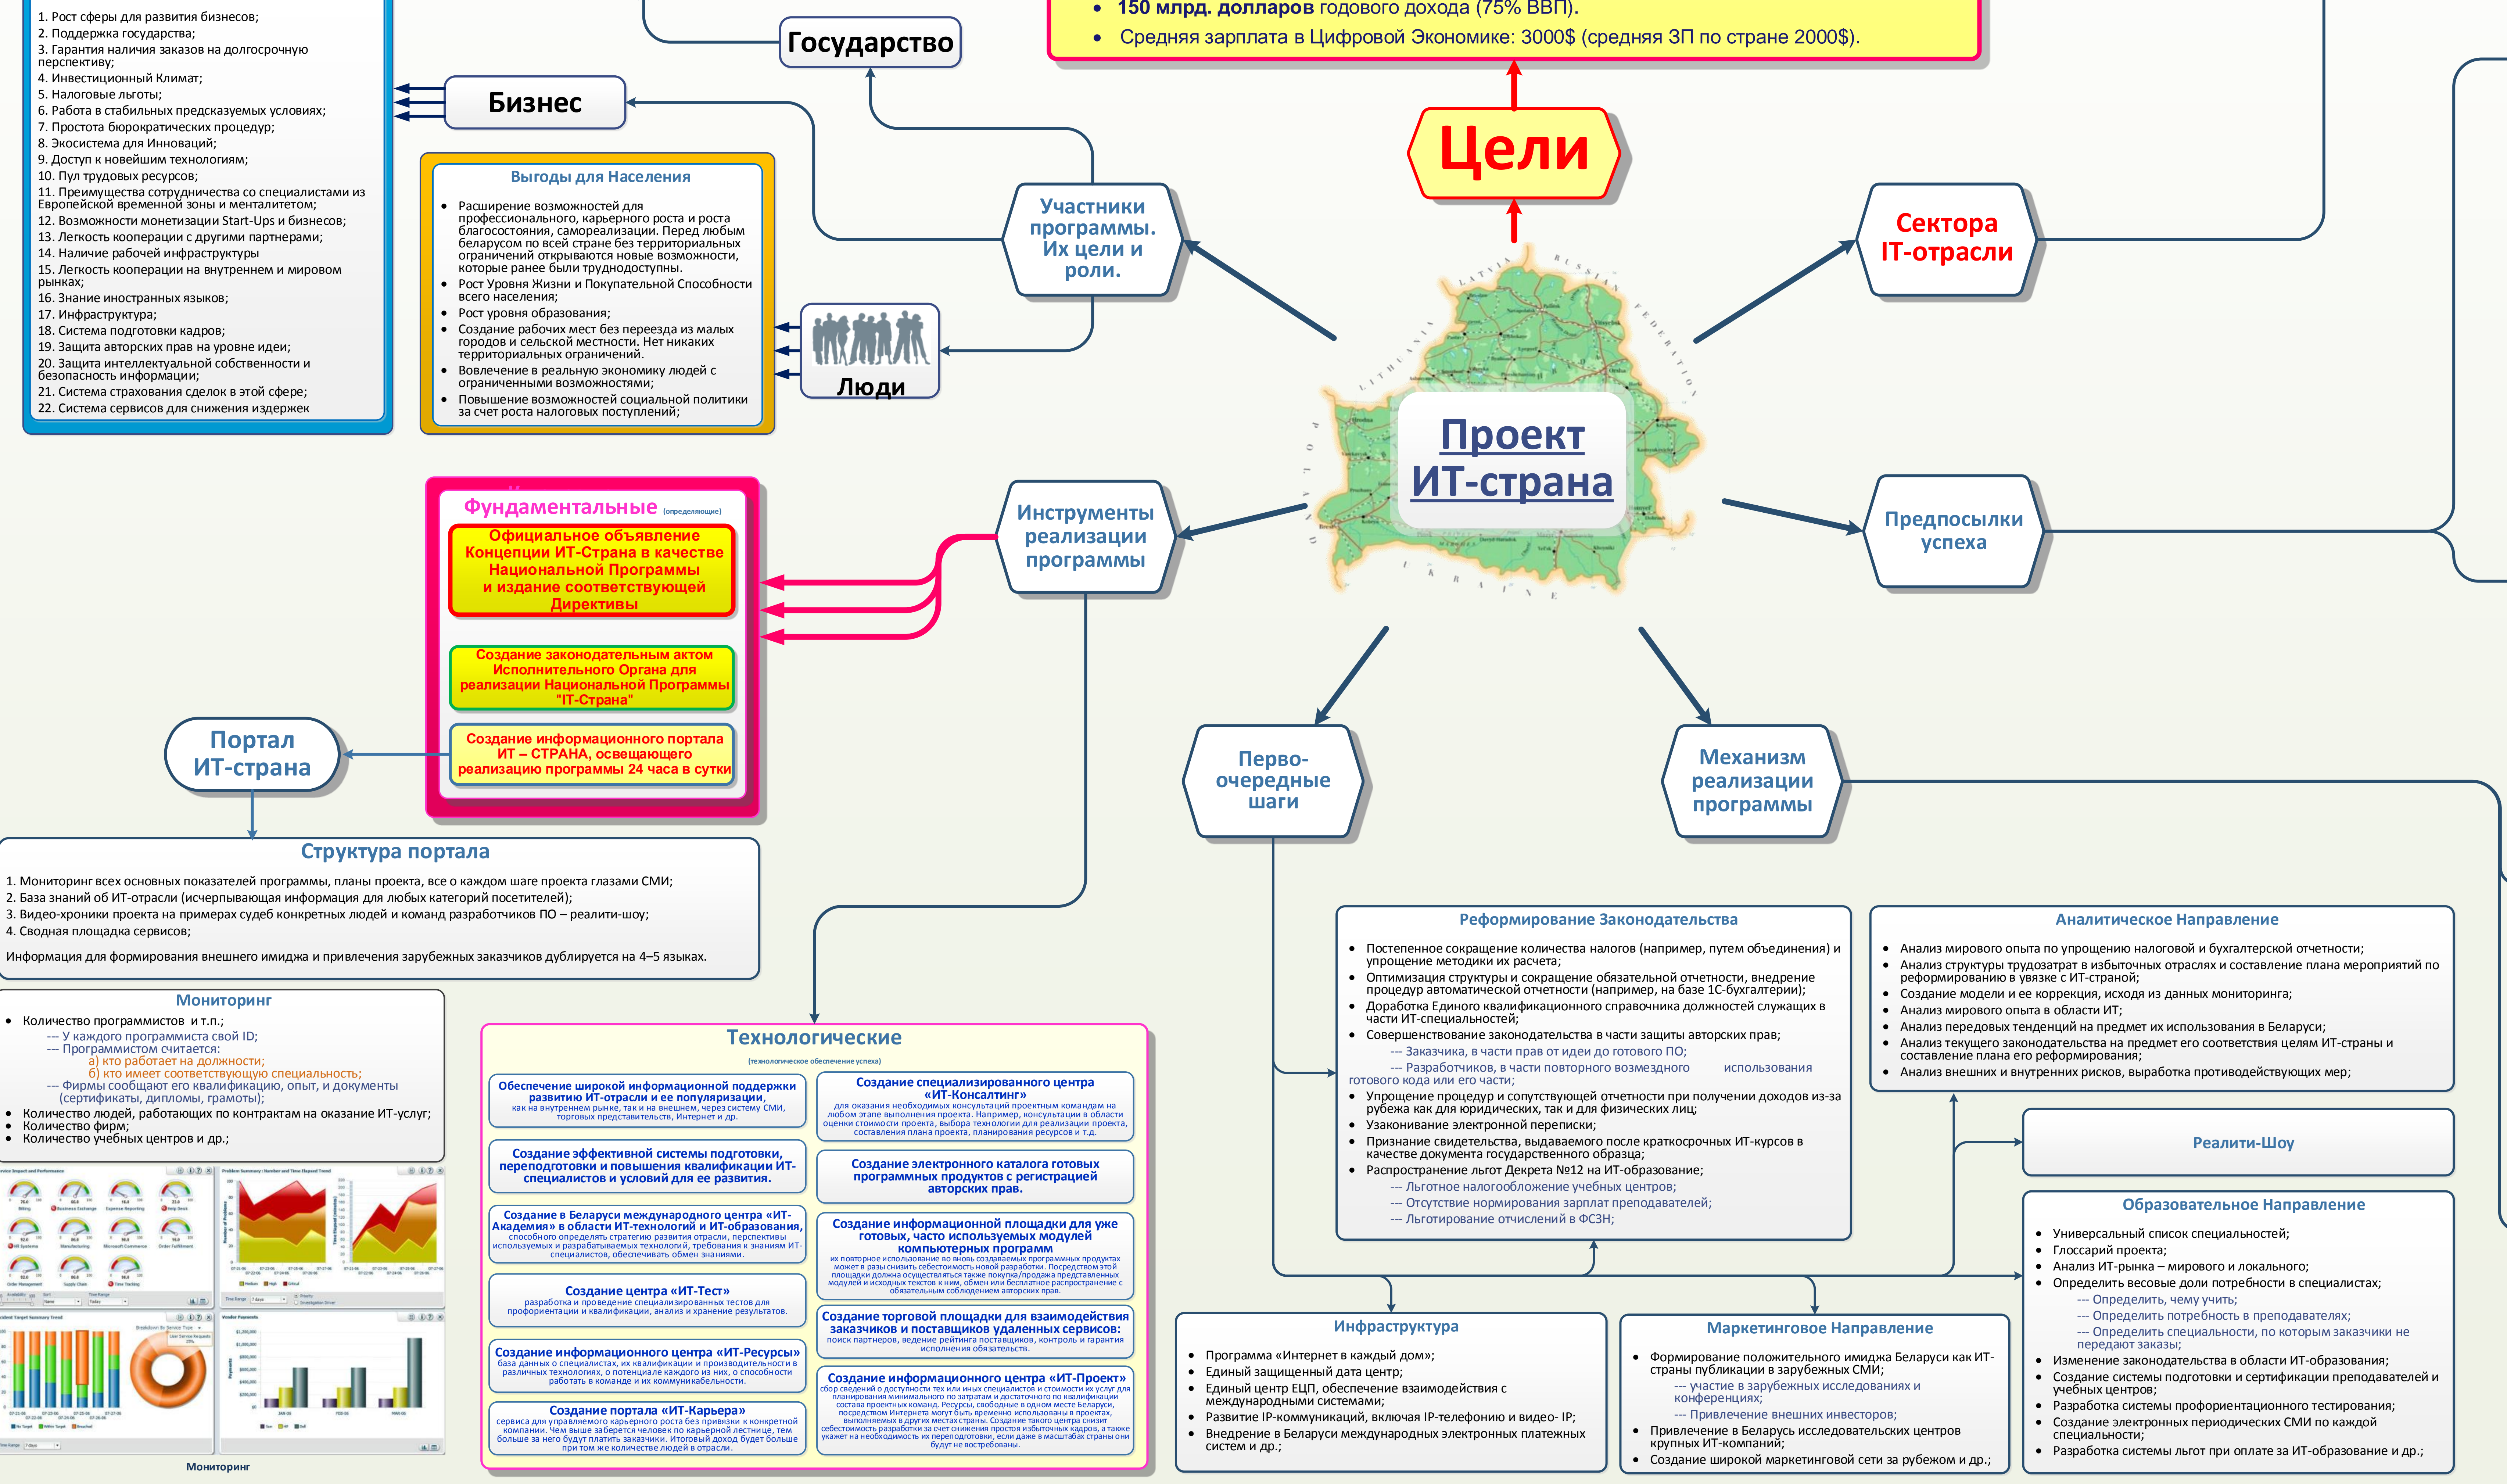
1. Рост сферы для развития бизнесов;
2. Поддержка государства;
3. Гарантия наличия заказов на долгосрочную перспективу;
4. Инвестиционный Климат;
5. Налоговые льготы;
6. Работа в стабильных предсказуемых условиях;
7. Простота бюрократических процедур;
8. Экосистема для Инноваций;
9. Доступ к новейшим технологиям;
10. Пул трудовых ресурсов;
11. Преимущества сотрудничества со специалистами из Европейской временной зоны и менталитетом;
12. Возможности монетизации Start-Ups и бизнесов;
13. Легкость кооперации с другими партнерами;
14. Наличие рабочей инфраструктуры
15. Легкость кооперации на внутреннем и мировом рынках;
16. Знание иностранных языков;
17. Инфраструктура;
18. Система подготовки кадров;
19. Защита авторских прав на уровне идеи;
20. Защита интеллектуальной собственности и безопасность информации;
21. Система страхования сделок в этой сфере;
22. Система сервисов для снижения издержек

Государство

- 150 млрд. долларов годового дохода (75% ВВП).
- Средняя зарплата в Цифровой Экономике: 3000$ (средняя ЗП по стране 2000$).

Бизнес

Цели

Выгоды для Населения
- Расширение возможностей для профессионального, карьерного роста и роста благосостояния, самореализации. Перед любым беларусом по всей стране без территориальных ограничений открываются новые возможности, которые ранее были труднодоступны.
- Рост Уровня Жизни и Покупательной Способности всего населения;
- Рост уровня образования;
- Создание рабочих мест без переезда из малых городов и сельской местности. Нет никаких территориальных ограничений.
- Вовлечение в реальную экономику людей с ограниченными возможностями;
- Повышение возможностей социальной политики за счет роста налоговых поступлений;

Участники программы. Их цели и роли.

Сектора IT-отрасли

Люди

LATVIA RUSSIAN FEDERATION LITHUANIA POLAND UKRAINE

Проект ИТ-страна

Фундаментальные (определяющие)

Официальное объявление Концепции ИТ-Страна в качестве Национальной Программы и издание соответствующей Директивы

Создание законодательным актом Исполнительного Органа для реализации Национальной Программы "IT-Страна"

Создание информационного портала ИТ – СТРАНА, освещающего реализацию программы 24 часа в сутки

Инструменты реализации программы

Предпосылки успеха

Портал ИТ-страна

Перво-очередные шаги

Механизм реализации программы

Структура портала
1. Мониторинг всех основных показателей программы, планы проекта, все о каждом шаге проекта глазами СМИ;
2. База знаний об ИТ-отрасли (исчерпывающая информация для любых категорий посетителей);
3. Видео-хроники проекта на примерах судеб конкретных людей и команд разработчиков ПО – реалити-шоу;
4. Сводная площадка сервисов;

Информация для формирования внешнего имиджа и привлечения зарубежных заказчиков дублируется на 4–5 языках.

Реформирование Законодательства
- Постепенное сокращение количества налогов (например, путем объединения) и упрощение методики их расчета;
- Оптимизация структуры и сокращение обязательной отчетности, внедрение процедур автоматической отчетности (например, на базе 1С-бухгалтерии);
- Доработка Единого квалификационного справочника должностей служащих в части ИТ-специальностей;
- Совершенствование законодательства в части защиты авторских прав;
--- Заказчика, в части прав от идеи до готового ПО;
--- Разработчиков, в части повторного возмездного использования готового кода или его части;
- Упрощение процедур и сопутствующей отчетности при получении доходов из-за рубежа как для юридических, так и для физических лиц;
- Узаконивание электронной переписки;
- Признание свидетельства, выдаваемого после краткосрочных ИТ-курсов в качестве документа государственного образца;
- Распространение льгот Декрета №12 на ИТ-образование;
--- Льготное налогообложение учебных центров;
--- Отсутствие нормирования зарплат преподавателей;
--- Льготирование отчислений в ФСЗН;

Аналитическое Направление
- Анализ мирового опыта по упрощению налоговой и бухгалтерской отчетности;
- Анализ структуры трудозатрат в избыточных отраслях и составление плана мероприятий по реформированию в увязке с ИТ-страной;
- Создание модели и ее коррекция, исходя из данных мониторинга;
- Анализ мирового опыта в области ИТ;
- Анализ передовых тенденций на предмет их использования в Беларуси;
- Анализ текущего законодательства на предмет его соответствия целям ИТ-страны и составление плана его реформирования;
- Анализ внешних и внутренних рисков, выработка противодействующих мер;

Реалити-Шоу

Образовательное Направление
- Универсальный список специальностей;
- Глоссарий проекта;
- Анализ ИТ-рынка – мирового и локального;
- Определить весовые доли потребности в специалистах;
--- Определить, чему учить;
--- Определить потребность в преподавателях;
--- Определить специальности, по которым заказчики не передают заказы;
- Изменение законодательства в области ИТ-образования;
- Создание системы подготовки и сертификации преподавателей и учебных центров;
- Разработка системы профориентационного тестирования;
- Создание электронных периодических СМИ по каждой специальности;
- Разработка системы льгот при оплате за ИТ-образование и др.;

Мониторинг
- Количество программистов и т.п.;
--- У каждого программиста свой ID;
--- Программистом считается:
а) кто работает на должности;
б) кто имеет соответствующую специальность;
--- Фирмы сообщают его квалификацию, опыт, и документы (сертификаты, дипломы, грамоты);
- Количество людей, работающих по контрактам на оказание ИТ-услуг;
- Количество фирм;
- Количество учебных центров и др.;

Мониторинг

Технологические
(технологическое обеспечение успеха)

Обеспечение широкой информационной поддержки развитию ИТ-отрасли и ее популяризации,
как на внутреннем рынке, так и на внешнем, через систему СМИ, торговых представительств, Интернет и др.

Создание специализированного центра «ИТ-Консалтинг»
для оказания необходимых консультаций проектным командам на любом этапе выполнения проекта. Например, консультации в области оценки стоимости проекта, выбора технологии для реализации проекта, составления плана проекта, планирования ресурсов и т.д.

Создание эффективной системы подготовки, переподготовки и повышения квалификации ИТ-специалистов и условий для ее развития.

Создание электронного каталога готовых программных продуктов с регистрацией авторских прав.

Создание в Беларуси международного центра «ИТ-Академия» в области ИТ-технологий и ИТ-образования,
способного определять стратегию развития отрасли, перспективы используемых и разрабатываемых технологий, требования к знаниям ИТ-специалистов, обеспечивать обмен знаниями.

Создание информационной площадки для уже готовых, часто используемых модулей компьютерных программ
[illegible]

Создание центра «ИТ-Тест»
разработка и проведение специализированных тестов для профориентации и квалификации, анализ и хранение результатов.

Создание торговой площадки для взаимодействия заказчиков и поставщиков удаленных сервисов:
поиск партнеров, ведение рейтинга поставщиков, контроль и гарантия исполнения обязательств.

Создание информационного центра «ИТ-Ресурсы»
база данных о специалистах, их квалификации и производительности в различных технологиях, о потенциале каждого из них, о способности работать в команде и их коммуникабельности.

Создание информационного центра «ИТ-Проект»
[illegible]

Создание портала «ИТ-Карьера»
сервиса для управляемого карьерного роста без привязки к конкретной компании. Чем выше заберется человек по карьерной лестнице, тем больше за него будут платить заказчики. Итоговый доход будет больше при том же количестве людей в отрасли.

Инфраструктура
- Программа «Интернет в каждый дом»;
- Единый защищенный дата центр;
- Единый центр ЕЦП, обеспечение взаимодействия с международными системами;
- Развитие IP-коммуникаций, включая IP-телефонию и видео- IP;
- Внедрение в Беларуси международных электронных платежных систем и др.;

Маркетинговое Направление
- Формирование положительного имиджа Беларуси как ИТ-страны публикации в зарубежных СМИ;
--- участие в зарубежных исследованиях и конференциях;
--- Привлечение внешних инвесторов;
- Привлечение в Беларусь исследовательских центров крупных ИТ-компаний;
- Создание широкой маркетинговой сети за рубежом и др.;